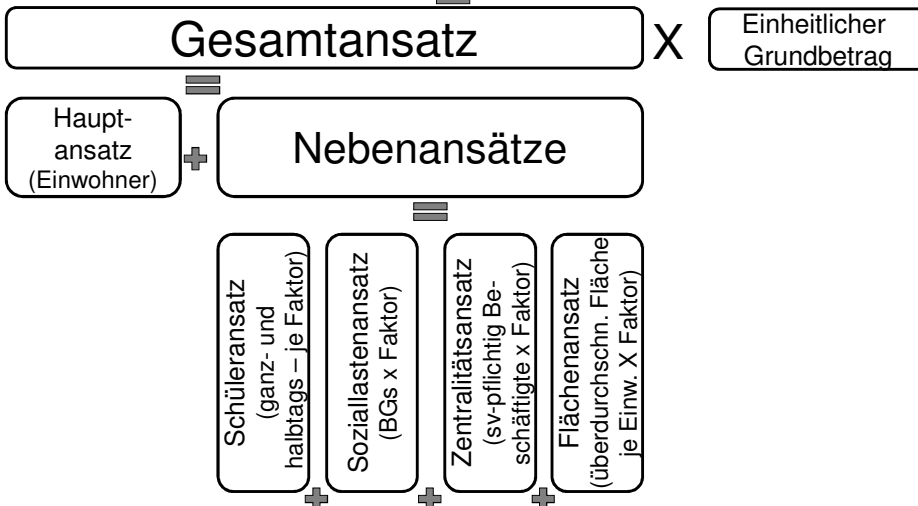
Gesamtansatz X Einheitlicher Grundbetrag

Hauptansatz (Einwohner)

Nebenansätze

Schüleransatz (ganz- und halbtags – je Faktor)

Soziallastenansatz (BGs x Faktor)

Zentralitätsansatz (sv-pflichtig Beschäftigte x Faktor)

Flächenansatz (überdurchschn. Fläche je Einw. X Faktor)